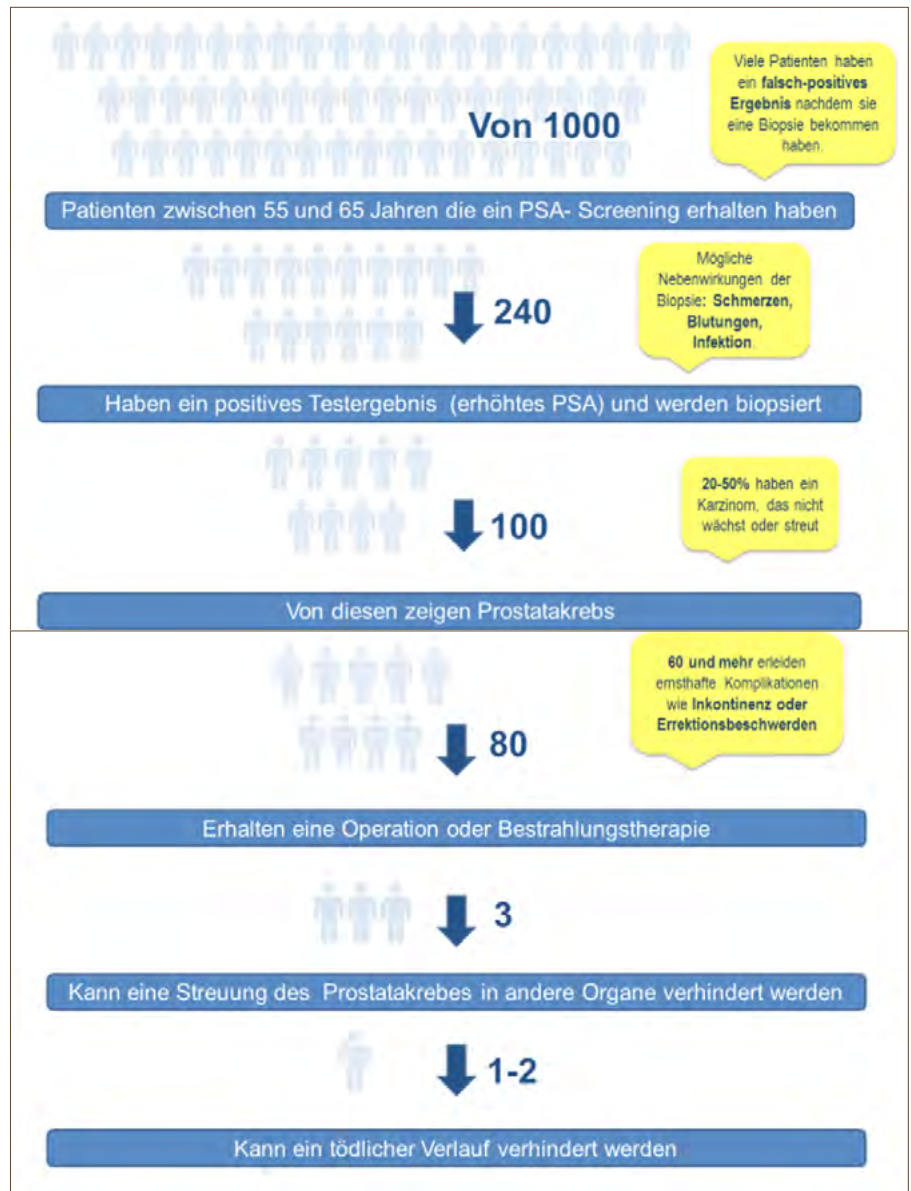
Von 1000

Viele Patienten haben ein **falsch-positives Ergebnis** nachdem sie eine Biopsie bekommen haben.

Patienten zwischen 55 und 65 Jahren die ein PSA- Screening erhalten haben

240

Mögliche Nebenwirkungen der Biopsie: **Schmerzen, Blutungen, Infektion**.

Haben ein positives Testergebnis (erhöhtes PSA) und werden biopsiert

100

**20-50%** haben ein Karzinom, das nicht wächst oder streut

Von diesen zeigen Prostatakrebs

80

**60 und mehr** erleiden ernsthafte Komplikationen wie **Inkontinenz oder Errektionsbeschwerden**

Erhalten eine Operation oder Bestrahlungstherapie

3

Kann eine Streuung des Prostatakrebes in andere Organe verhindert werden

1-2

Kann ein tödlicher Verlauf verhindert werden